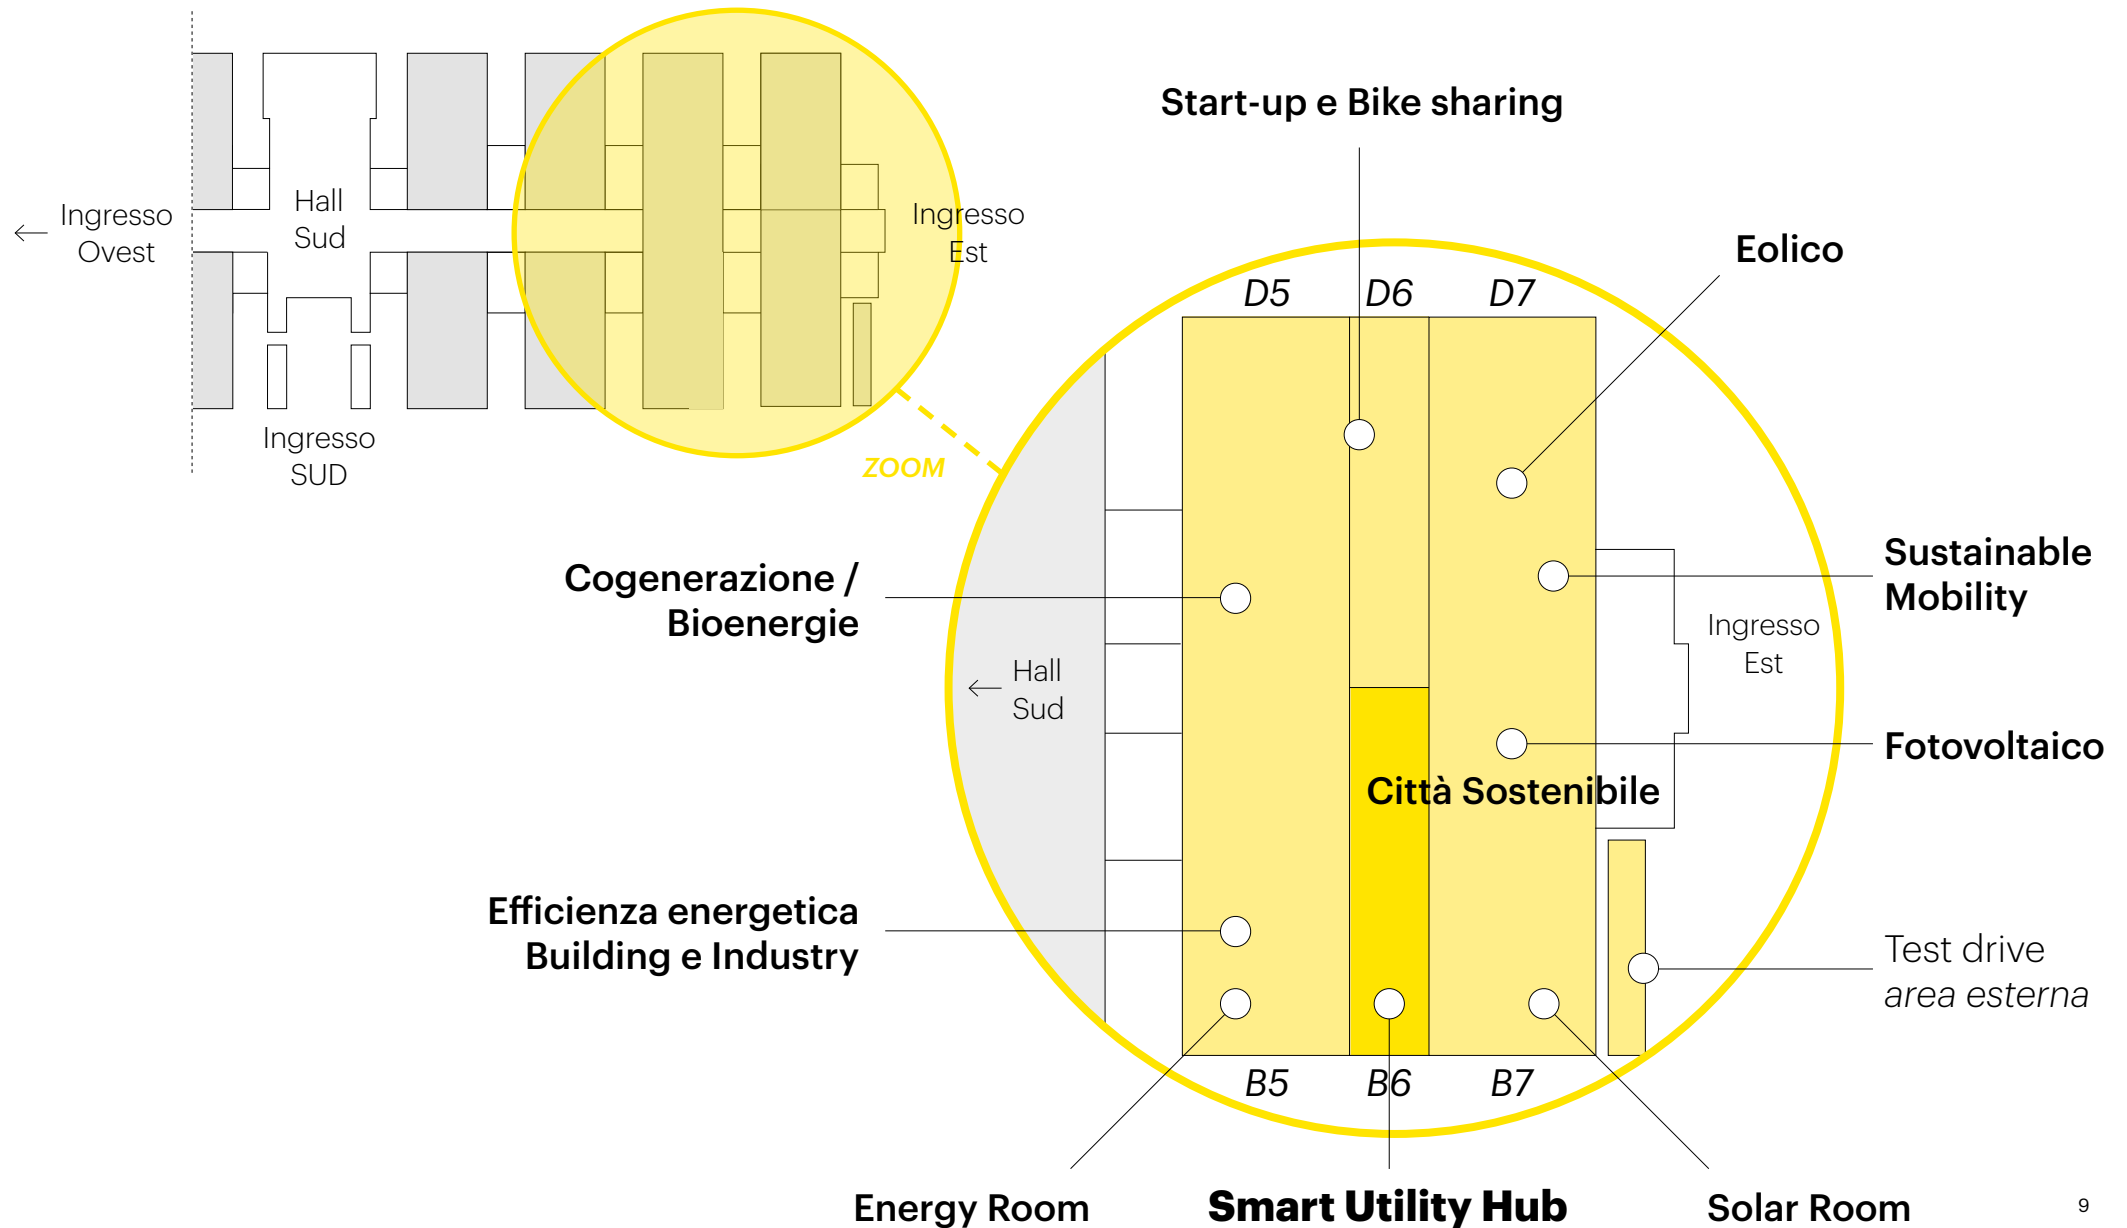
← Ingresso Ovest

Hall Sud

Ingresso Est

Ingresso SUD

ZOOM

Start-up e Bike sharing

D5 D6 D7

Eolico

Cogenerazione / Bioenergie

Sustainable Mobility

Ingresso Est

← Hall Sud

Fotovoltaico

Città Sostenibile

Efficienza energetica Building e Industry

Test drive
*area esterna*

B5 B6 B7

Energy Room

Smart Utility Hub

Solar Room

9